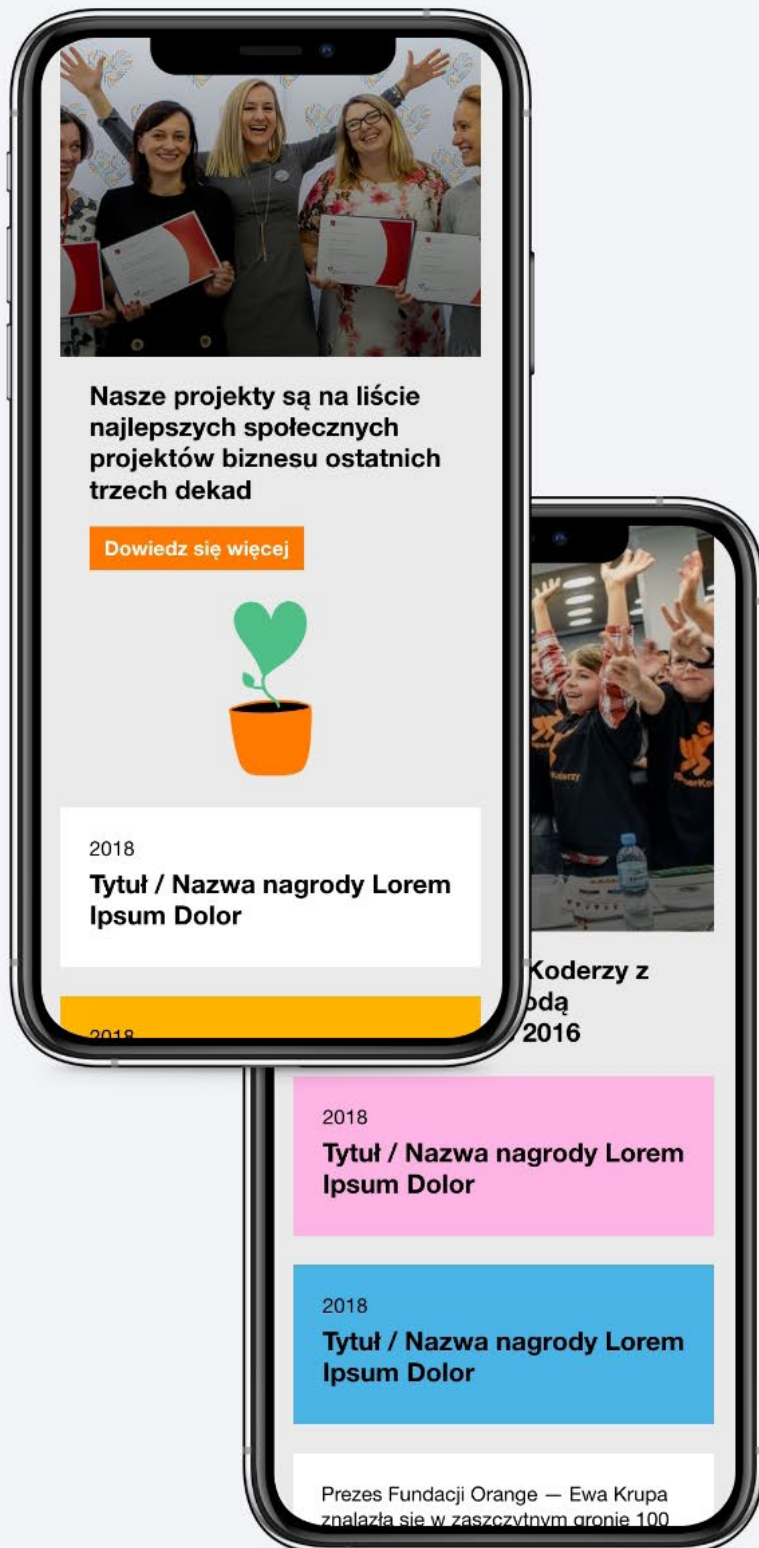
Nasze projekty są na liście najlepszych społecznych projektów biznesu ostatnich trzech dekad

Dowiedz się więcej

2018
Tytuł / Nazwa nagrody Lorem Ipsum Dolor

2018

Koderzy

Koderzy z
odą
2016

2018
Tytuł / Nazwa nagrody Lorem Ipsum Dolor

2018
Tytuł / Nazwa nagrody Lorem Ipsum Dolor

Prezes Fundacji Orange — Ewa Krupa znalazła się w zaszczytnym gronie 100